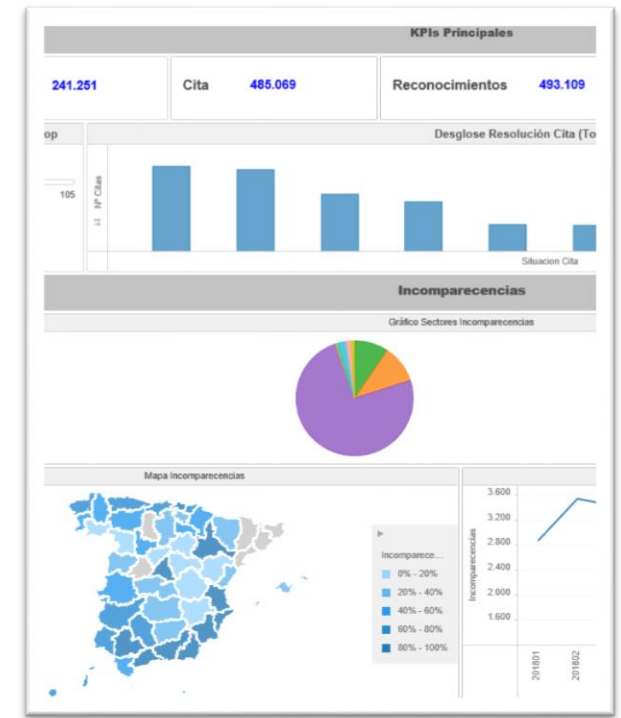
KPIs Principales

241.251

Cita 485.069

Reconocimientos 493.109

op

105

Desglose Resolución Cita (To

Nº Citas

Situacion Cita

Incomparecencias

Gráfico Sectores Incomparecencias

Mapa Incomparecencias

Incomparece...
0% - 20%
20% - 40%
40% - 60%
60% - 80%
80% - 100%

Incomparecencias

3.600
3.200
2.800
2.400
2.000
1.600

201801
201802